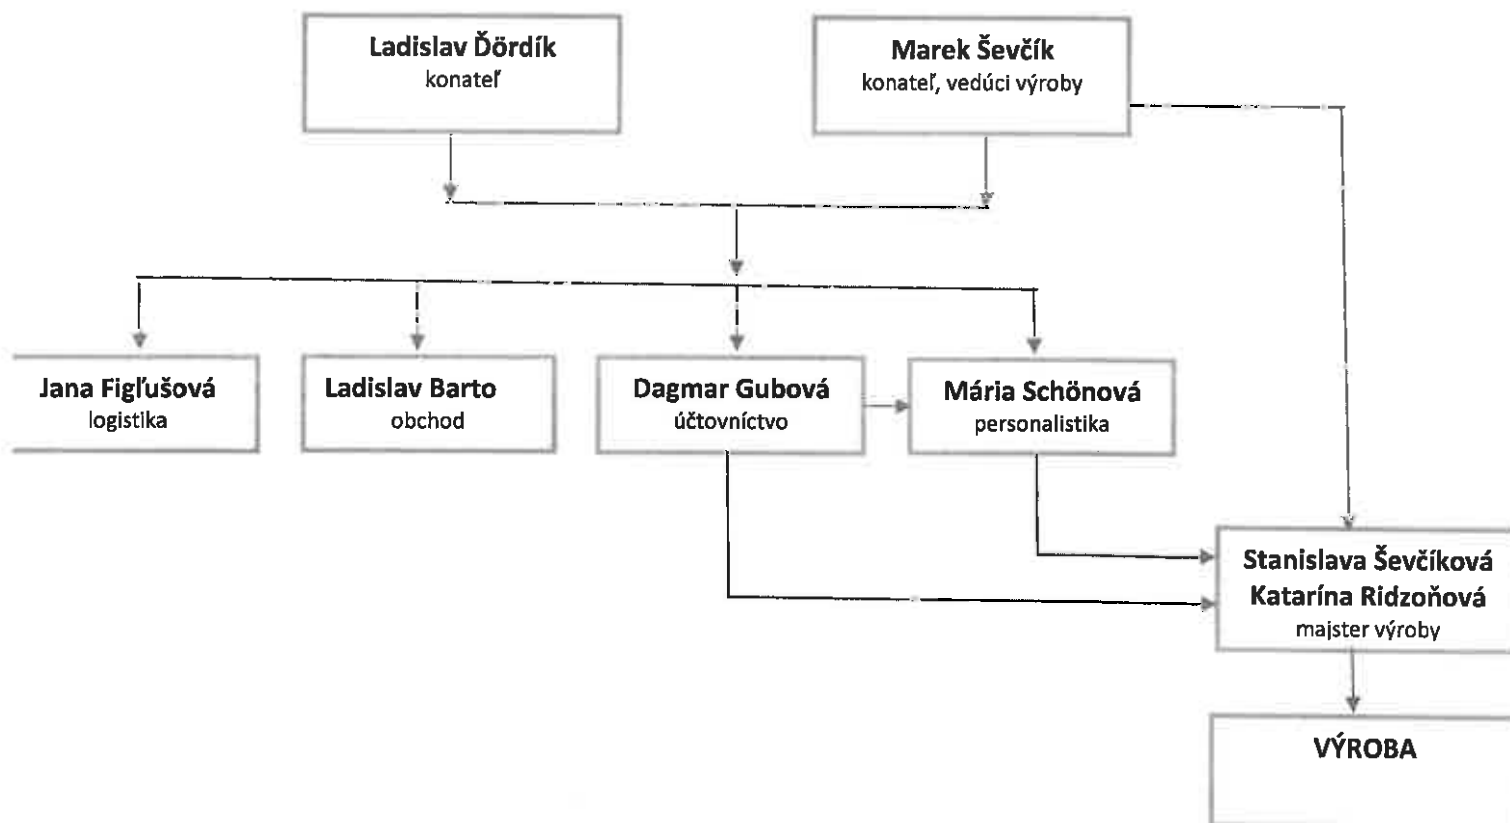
Ladislav Ďördík
konateľ

Marek Ševčík
konateľ, vedúci výroby

Jana Figľušová
logistika

Ladislav Barto
obchod

Dagmar Gubová
účtovníctvo

Mária Schönová
personalistika

Stanislava Ševčíková
Katarína Ridzoňová
majster výroby

VÝROBA